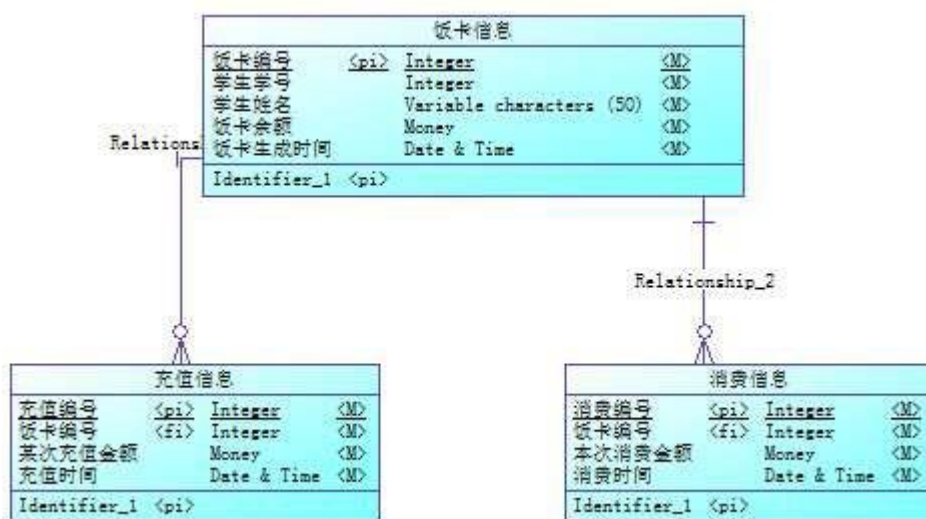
饭卡信息

| | | | |
|---|---|---|---|
| 饭卡编号 | <pi> | Integer | <M> |
| 学生学号 | | Integer | <M> |
| 学生姓名 | | Variable characters (50) | <M> |
| 饭卡余额 | | Money | <M> |
| 饭卡生成时间 | | Date & Time | <M> |

Identifier_1 <pi>

Relations

Relationship_2

充值信息

| | | | |
|---|---|---|---|
| 充值编号 | <pi> | Integer | <M> |
| 饭卡编号 | <fi> | Integer | <M> |
| 某次充值金额 | | Money | <M> |
| 充值时间 | | Date & Time | <M> |

Identifier_1 <pi>

消费信息

| | | | |
|---|---|---|---|
| 消费编号 | <pi> | Integer | <M> |
| 饭卡编号 | <fi> | Integer | <M> |
| 本次消费金额 | | Money | <M> |
| 消费时间 | | Date & Time | <M> |

Identifier_1 <pi>